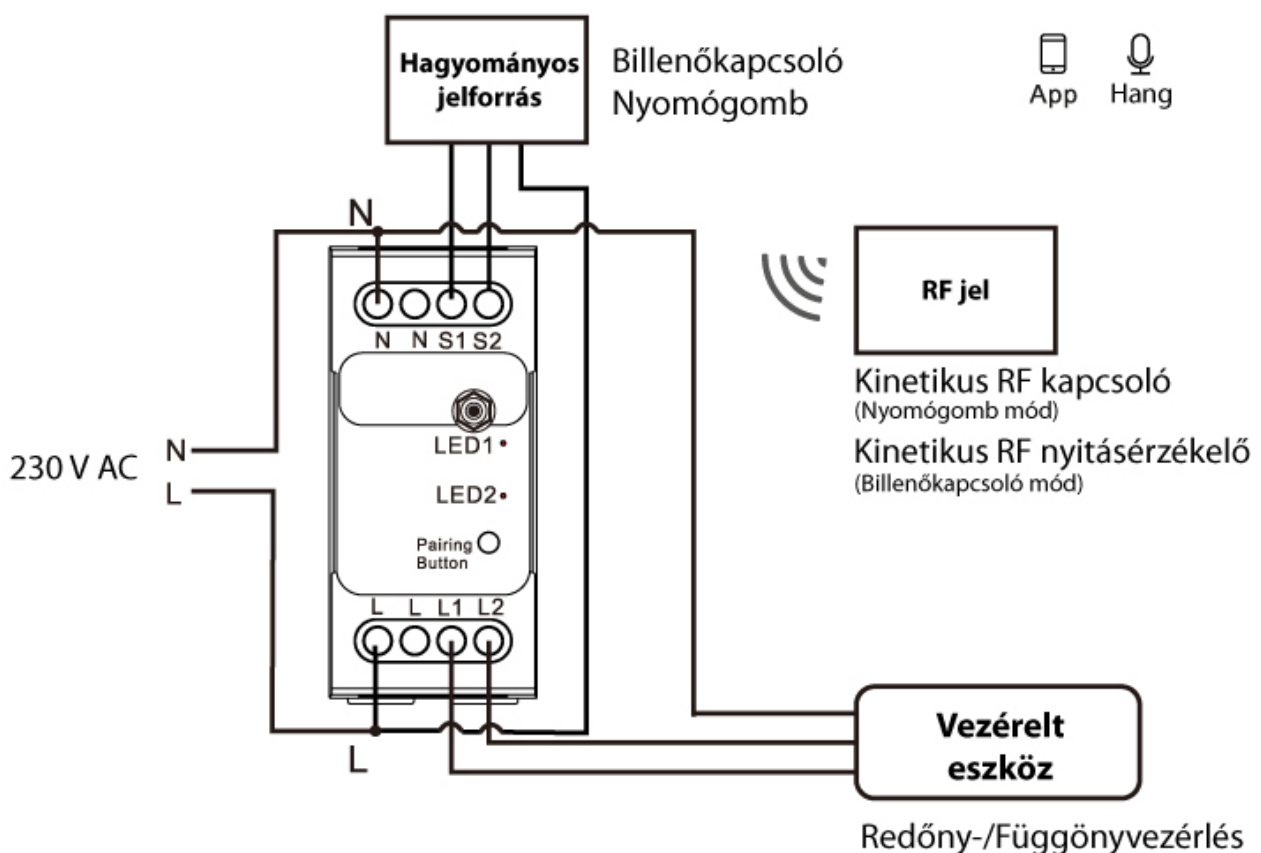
Hagyományos jelforrás

Billenőkapcsoló
Nyomógomb

App
Hang

N

N N S1 S2

RF jel

Kinetikus RF kapcsoló
(Nyomógomb mód)
Kinetikus RF nyitásérzékelő
(Billenőkapcsoló mód)

LED1

LED2

Pairing Button

230 V AC
N
L

L L L1 L2

L

Vezérelt eszköz

Redőny-/Függönyvezérlés